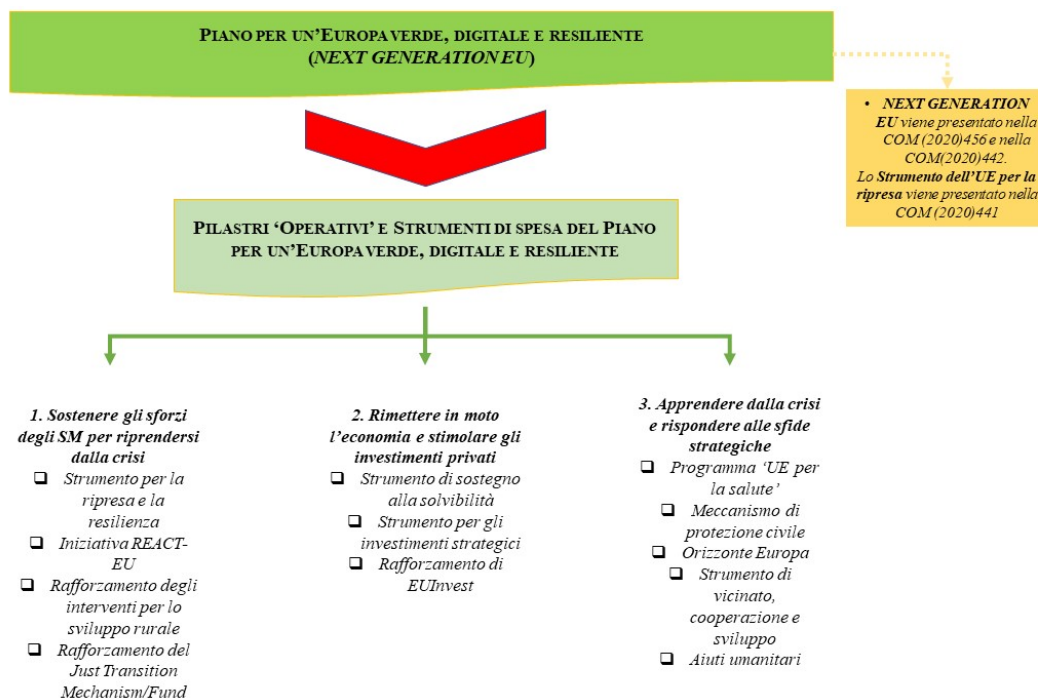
PIANO PER UN'EUROPA VERDE, DIGITALE E RESILIENTE
(*NEXT GENERATION EU*)

• ***NEXT GENERATION EU*** *viene presentato nella COM (2020)456 e nella COM(2020)442.*
*Lo* ***Strumento dell'UE per la ripresa*** *viene presentato nella COM (2020)441*

PILASTRI 'OPERATIVI' E STRUMENTI DI SPESA DEL PIANO PER UN'EUROPA VERDE, DIGITALE E RESILIENTE

***1. Sostenere gli sforzi degli SM per riprendersi dalla crisi***
❑ *Strumento per la ripresa e la resilienza*
❑ *Iniziativa REACT-EU*
❑ *Rafforzamento degli interventi per lo sviluppo rurale*
❑ *Rafforzamento del Just Transition Mechanism/Fund*

***2. Rimettere in moto l'economia e stimolare gli investimenti privati***
❑ *Strumento di sostegno alla solvibilità*
❑ *Strumento per gli investimenti strategici*
❑ *Rafforzamento di EUInvest*

***3. Apprendere dalla crisi e rispondere alle sfide strategiche***
❑ *Programma 'UE per la salute'*
❑ *Meccanismo di protezione civile*
❑ *Orizzonte Europa*
❑ *Strumento di vicinato, cooperazione e sviluppo*
❑ *Aiuti umanitari*